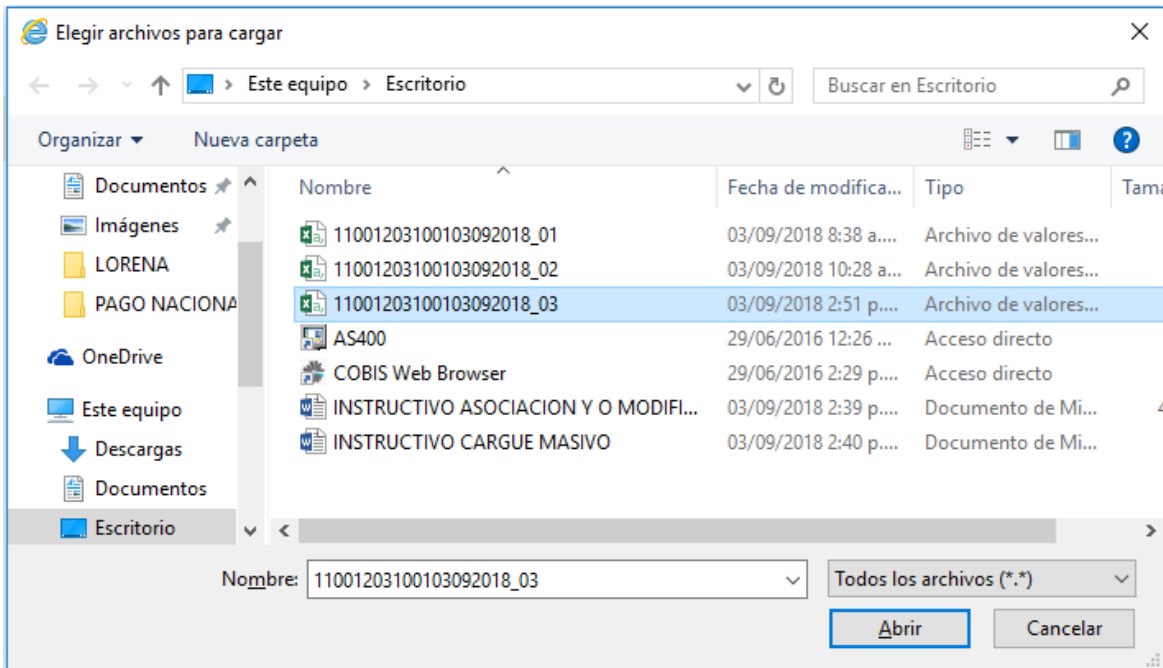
Elegir archivos para cargar

Este equipo > Escritorio

Buscar en Escritorio

Organizar ▾ Nueva carpeta

Documentos
Imágenes
LORENA
PAGO NACIONA
OneDrive
Este equipo
Descargas
Documentos
Escritorio

| Nombre | Fecha de modifica... | Tipo | Tama |
|---|---|---|---|
| 11001203100103092018_01 | 03/09/2018 8:38 a.... | Archivo de valores... | |
| 11001203100103092018_02 | 03/09/2018 10:28 a... | Archivo de valores... | |
| 11001203100103092018_03 | 03/09/2018 2:51 p.... | Archivo de valores... | |
| AS400 | 29/06/2016 12:26 ... | Acceso directo | |
| COBIS Web Browser | 29/06/2016 2:29 p.... | Acceso directo | |
| INSTRUCTIVO ASOCIACION Y O MODIFI... | 03/09/2018 2:39 p.... | Documento de Mi... | 4 |
| INSTRUCTIVO CARGUE MASIVO | 03/09/2018 2:40 p.... | Documento de Mi... | |

Nombre: 11001203100103092018_03

Todos los archivos (*.*)

Abrir Cancelar